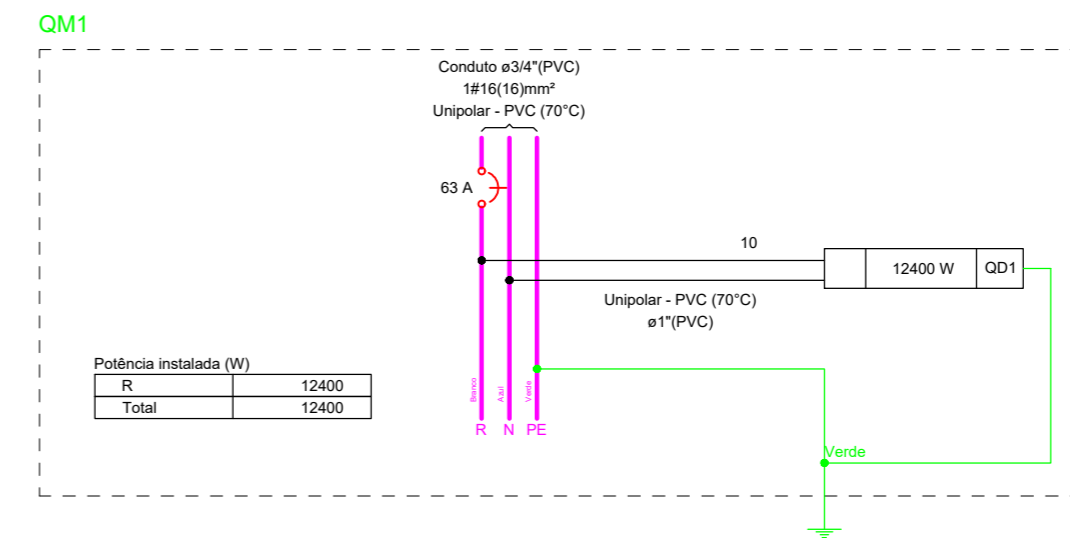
QM1

Conduto ø3/4"(PVC)
1#16(16)mm²
Unipolar - PVC (70°C)

63 A

10

12400 W

QD1

Unipolar - PVC (70°C)
ø1"(PVC)

Potência instalada (W)

| R | 12400 |
|---|---|
| Total | 12400 |

Branco
Azul
Verde

R N PE

Verde